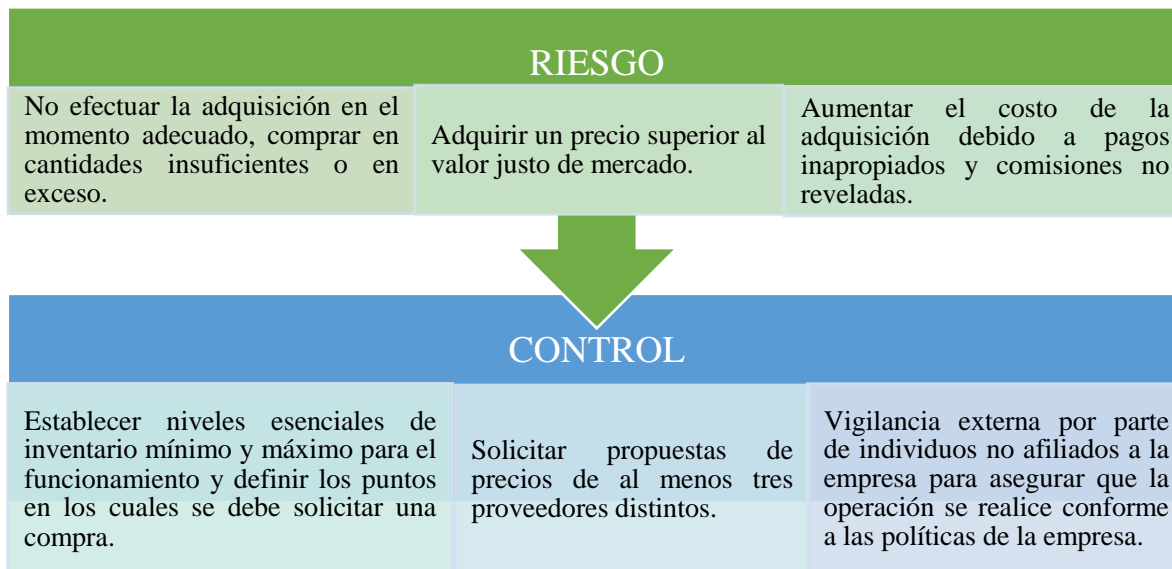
RIESGO

No efectuar la adquisición en el momento adecuado, comprar en cantidades insuficientes o en exceso.

Adquirir un precio superior al valor justo de mercado.

Aumentar el costo de la adquisición debido a pagos inapropiados y comisiones no reveladas.

CONTROL

Establecer niveles esenciales de inventario mínimo y máximo para el funcionamiento y definir los puntos en los cuales se debe solicitar una compra.

Solicitar propuestas de precios de al menos tres proveedores distintos.

Vigilancia externa por parte de individuos no afiliados a la empresa para asegurar que la operación se realice conforme a las políticas de la empresa.